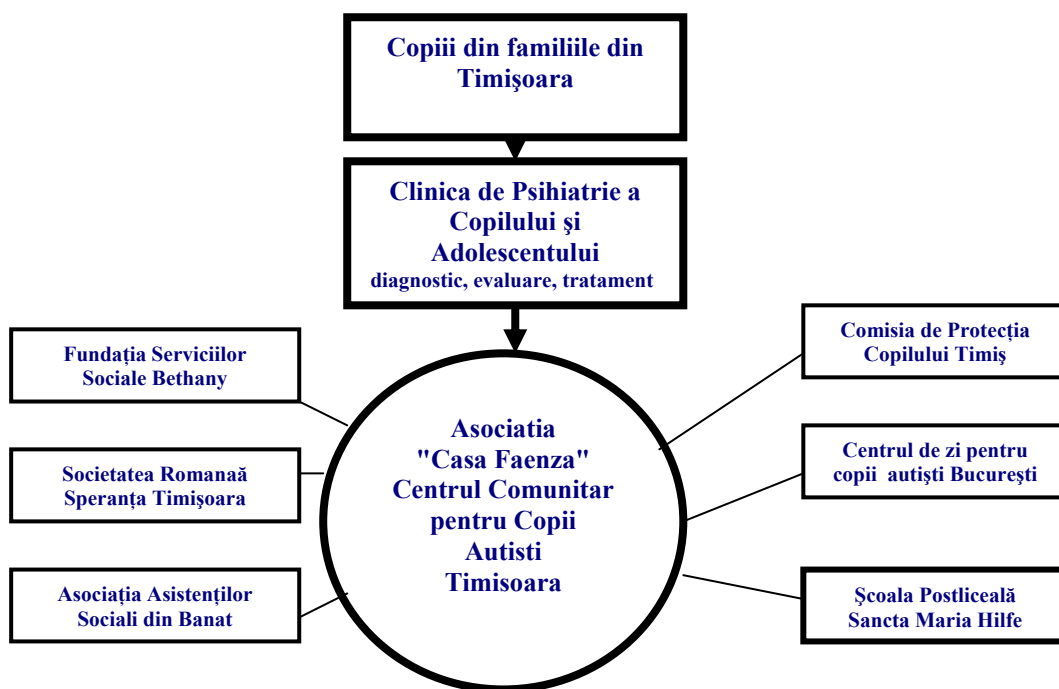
Copiii din familiile din Timişoara

Clinica de Psihiatrie a Copilului şi Adolescentului
diagnostic, evaluare, tratament

Fundaţia Serviciilor Sociale Bethany

Societatea Romanaă Speranţa Timişoara

Asociaţia Asistenţilor Sociali din Banat

Asociatia "Casa Faenza" Centrul Comunitar pentru Copii Autisti Timisoara

Comisia de Protecţia Copilului Timiş

Centrul de zi pentru copii autişti Bucureşti

Şcoala Postliceală Sancta Maria Hilfe